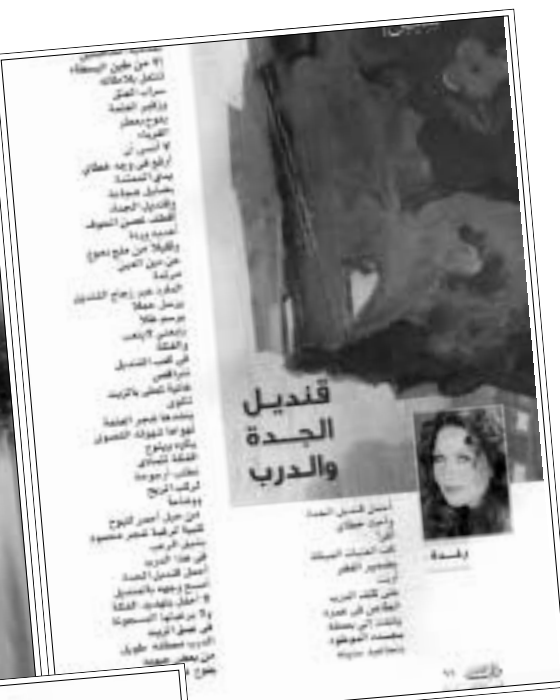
قنديل الجدة والدرب

وعدة

أحمل قنديل الجدة
وأسير خطاي
أرى
كف الحياة المبتلة
بصفير المطر
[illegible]

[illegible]
إلا من طين البسطاء
أشتعل بلا مقابل
سراب العشق
وزفير الجنية
بصوت بعطر
الفرباء
لا أنسى أن
أرفع في وجه عطائي
يدي المتعبة
بحبائل ضوئية
وقنديل الجدة
أقطف غصن النخيل
أمنية وردة
وقليلاً من ملح دموع
عن دون العين
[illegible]
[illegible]
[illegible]
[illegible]

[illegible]